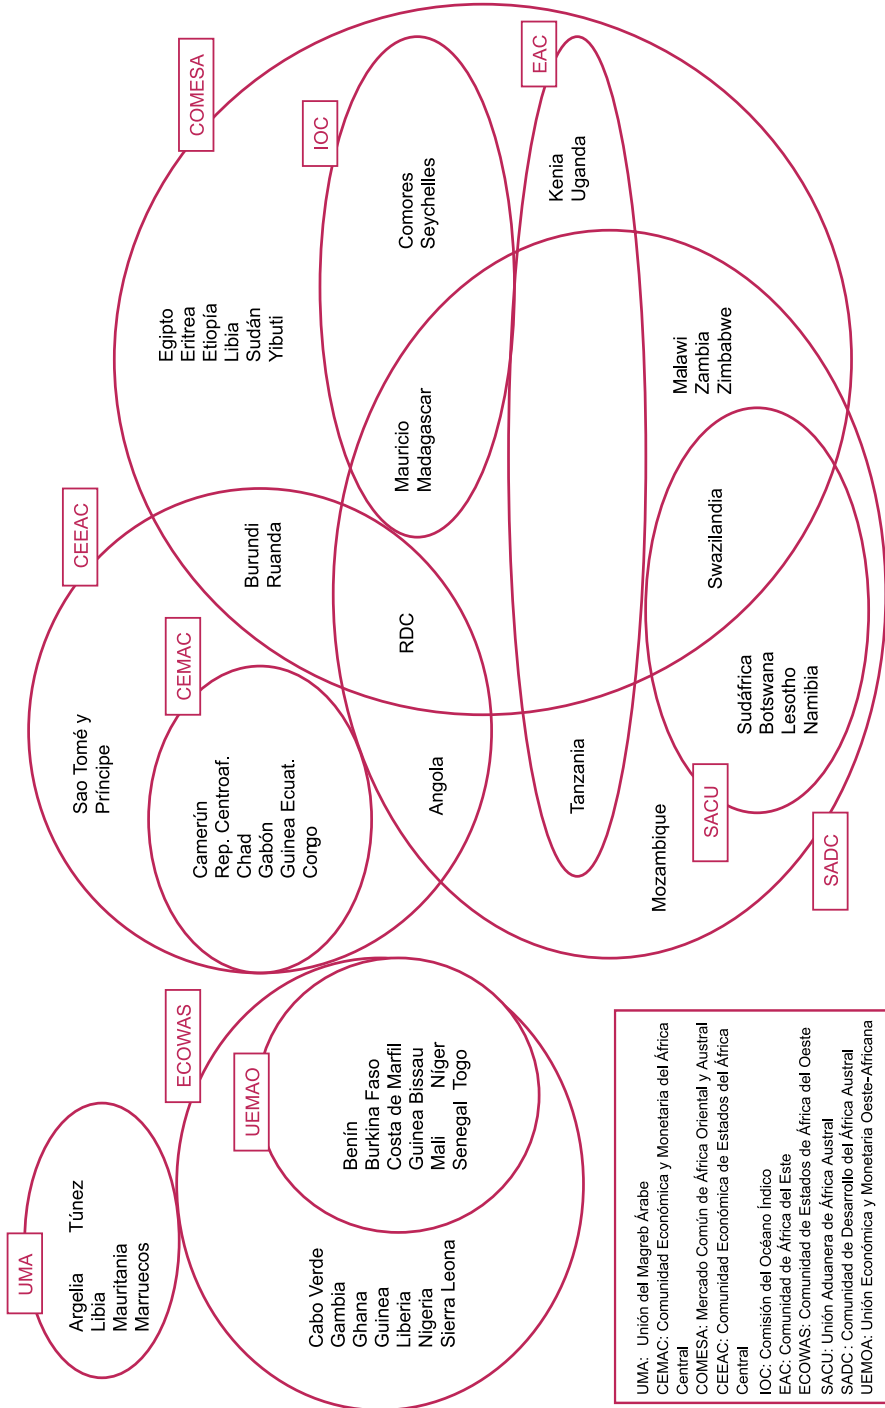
COMESA

IOC

EAC

Comores
Seychelles

Kenia
Uganda

Egipto
Eritrea
Etiopía
Libia
Sudán
Yibuti

Malawi
Zambia
Zimbabwe

Mauricio
Madagascar

CEEAC

Burundi
Ruanda

Swazilandia

RDC

CEMAC

Sao Tomé y Príncipe

Sudáfrica
Botswana
Lesotho
Namibia

Camerún
Rep. Centroaf.
Chad
Gabón
Guinea Ecuat.
Congo

Angola

Tanzania

SACU

Mozambique

SADC

ECOWAS

UEMAO

Túnez

Benín
Burkina Faso
Costa de Marfil
Guinea Bissau
Mali
Níger
Senegal
Togo

UMA

Argelia
Libia
Mauritania
Marruecos

Cabo Verde
Gambia
Ghana
Guinea
Liberia
Nigeria
Sierra Leona

UMA: Unión del Magreb Árabe
CEMAC: Comunidad Económica y Monetaria del África Central
COMESA: Mercado Común de África Oriental y Austral
CEEAC: Comunidad Económica de Estados de África Central
IOC: Comisión del Océano Índico
EAC: Comunidad de África del Este
ECOWAS: Comunidad de Estados de África del Oeste
SACU: Unión Aduanera de África Austral
SADC: Comunidad de Desarrollo del África Austral
UEMOA: Unión Económica y Monetaria Oeste-Africana